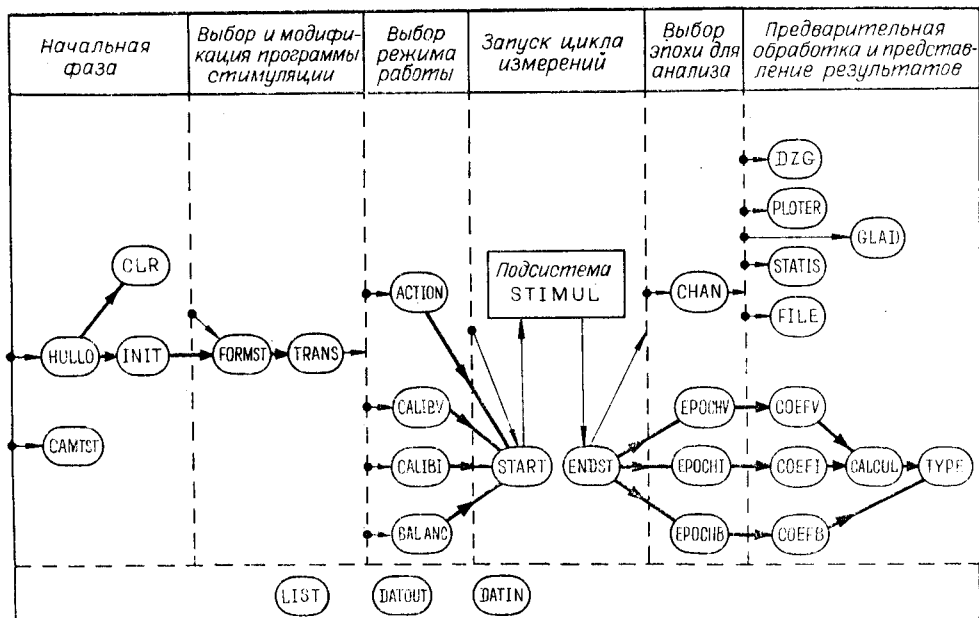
Начальная фаза

Выбор и модификация программы стимуляции

Выбор режима работы

Запуск цикла измерений

Выбор эпохи для анализа

Предварительная обработка и представление результатов

CLR
HULLO
INIT
CAMTST
FORMST
TRANS
ACTION
CALIBV
CALIBI
BALANC
START
Подсистема STIMUL
ENDST
CHAN
EPOCHV
EPOCHI
EPOCHB
DZG
PLOTER
GLAD
STATIS
FILE
COEFV
COEFI
COEFB
CALCUL
TYPE
LIST
DATOUT
DATIN